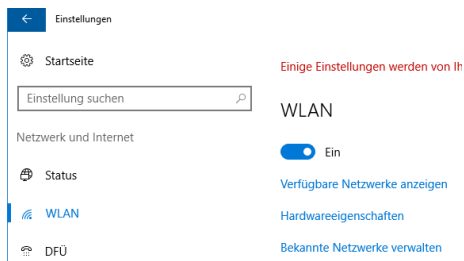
Einstellungen

Startseite

Einstellung suchen

Netzwerk und Internet

Status

WLAN

DFÜ

Einige Einstellungen werden von Ih

WLAN

Ein

Verfügbare Netzwerke anzeigen

Hardwareeigenschaften

Bekannte Netzwerke verwalten